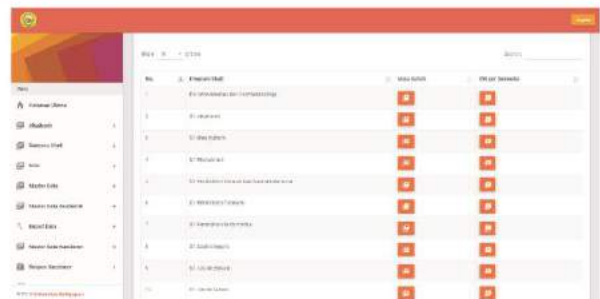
Show 10 entries

Search:

| No. | Program Studi | Input Kelas | Isi per Semester |
|---|---|---|---|
| 1 | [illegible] | | |
| 2 | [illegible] | | |
| 3 | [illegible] | | |
| 4 | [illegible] | | |
| 5 | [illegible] | | |
| 6 | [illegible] | | |
| 7 | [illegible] | | |
| 8 | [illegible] | | |
| 9 | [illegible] | | |
| 10 | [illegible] | | |

Menu
Halaman Utama
Akademik
Program Studi
Kelas
Master Data
Master Data Akademik
Import Data
Master Data Kurikulum
Tinjauan Kurikulum
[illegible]